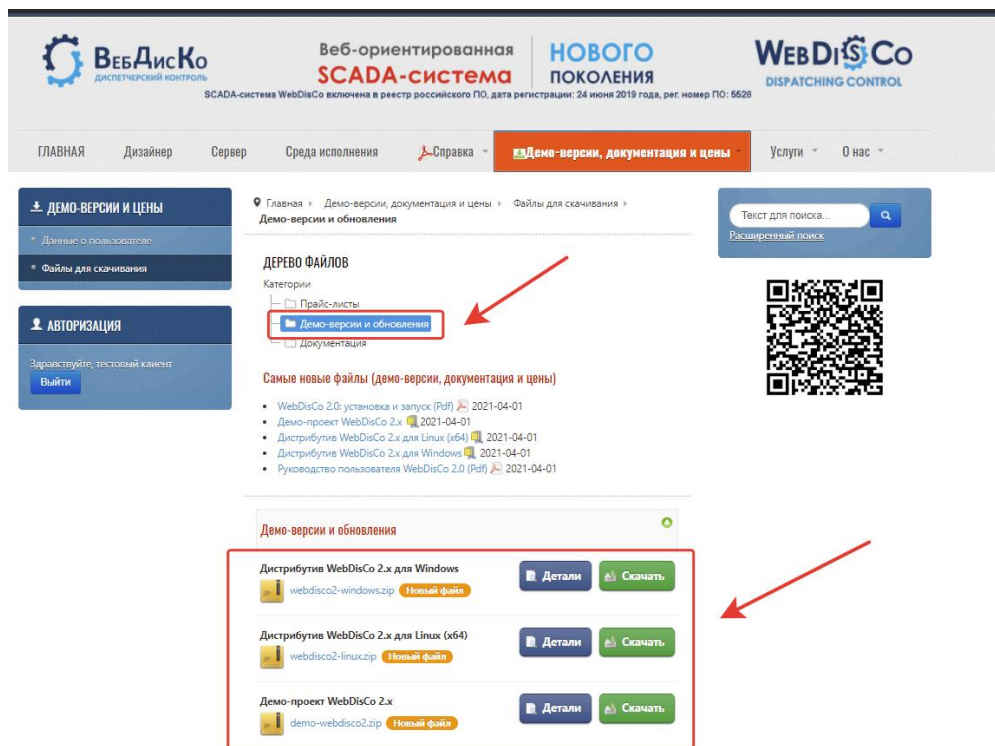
ВебДисКо
ДИСПЕТЧЕРСКИЙ КОНТРОЛЬ

Веб-ориентированная SCADA-система

НОВОГО ПОКОЛЕНИЯ

WEBDISCO
DISPATCHING CONTROL

SCADA-система WebDisCo включена в реестр российского ПО, дата регистрации: 24 июня 2019 года, рег. номер ПО: 5528

ГЛАВНАЯ Дизайнер Сервер Среда исполнения Справка Демо-версии, документация и цены Услуги О нас

ДЕМО-ВЕРСИИ И ЦЕНЫ
Данные о пользователе
Файлы для скачивания

АВТОРИЗАЦИЯ
Здравствуйте, тестовый клиент
Выйти

Главная ▸ Демо-версии, документация и цены ▸ Файлы для скачивания ▸ Демо-версии и обновления

ДЕРЕВО ФАЙЛОВ
Категории
Прайс-листы
Демо-версии и обновления
Документация

Самые новые файлы (демо-версии, документация и цены)

• WebDisCo 2.0: установка и запуск (Pdf) 2021-04-01
• Демо-проект WebDisCo 2.x 2021-04-01
• Дистрибутив WebDisCo 2.x для Linux (x64) 2021-04-01
• Дистрибутив WebDisCo 2.x для Windows 2021-04-01
• Руководство пользователя WebDisCo 2.0 (Pdf) 2021-04-01

Демо-версии и обновления

Дистрибутив WebDisCo 2.x для Windows
webdisco2-windows.zip Новый файл
Детали Скачать

Дистрибутив WebDisCo 2.x для Linux (x64)
webdisco2-linux.zip Новый файл
Детали Скачать

Демо-проект WebDisCo 2.x
demo-webdisco2.zip Новый файл
Детали Скачать

Текст для поиска...
Расширенный поиск